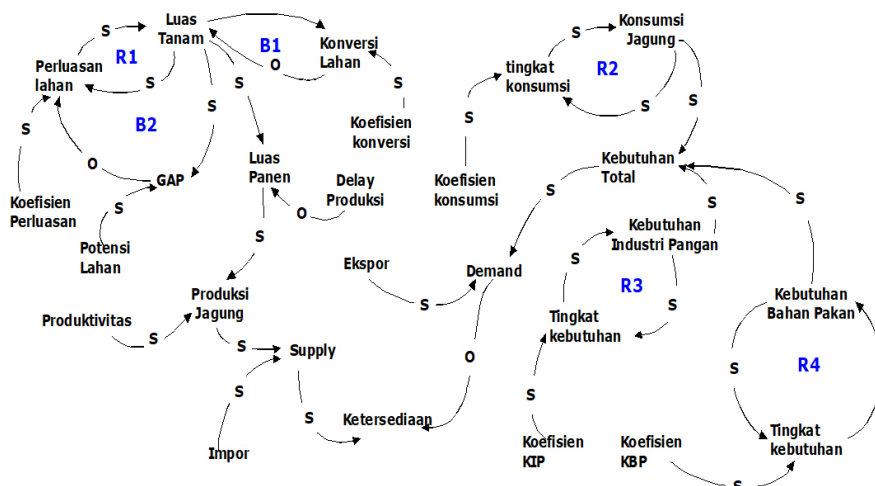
Luas Tanam

Perluasan lahan

R1

B1

Konversi Lahan

B2

Koefisien konversi

Koefisien Perluasan

GAP

Potensi Lahan

Luas Panen

Delay Produksi

Produksi Jagung

Produktivitas

Supply

Impor

Ketersediaan

Ekspor

Demand

tingkat konsumsi

Konsumsi Jagung

R2

Koefisien konsumsi

Kebutuhan Total

Kebutuhan Industri Pangan

R3

Tingkat kebutuhan

Koefisien KIP

Koefisien KBP

Kebutuhan Bahan Pakan

R4

Tingkat kebutuhan

S S S O S S O S S O S S S S S S O S S S S S S S S S S S S S